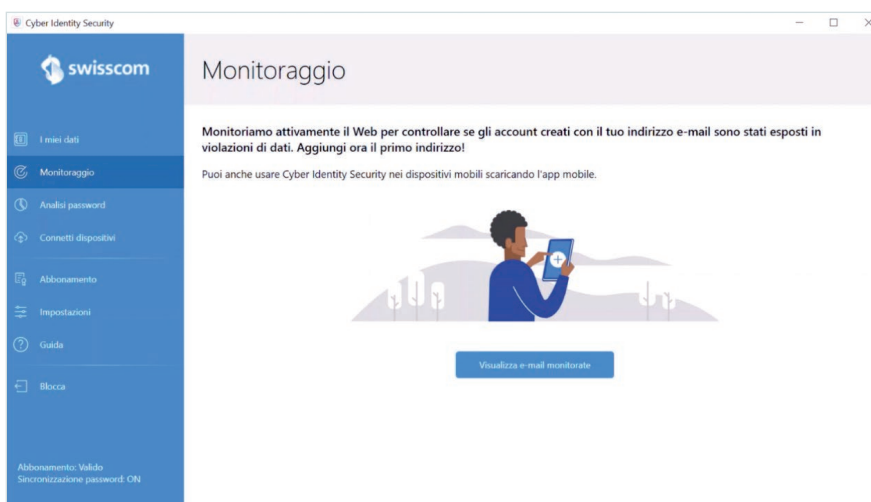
Cyber Identity Security

swisscom

I miei dati
Monitoraggio
Analisi password
Connetti dispositivi
Abbonamento
Impostazioni
Guida
Blocca

Abbonamento: Valido
Sincronizzazione password: ON

Monitoraggio

Monitoriamo attivamente il Web per controllare se gli account creati con il tuo indirizzo e-mail sono stati esposti in violazioni di dati. Aggiungi ora il primo indirizzo!

Puoi anche usare Cyber Identity Security nei dispositivi mobili scaricando l'app mobile.

Visualizza e-mail monitorate